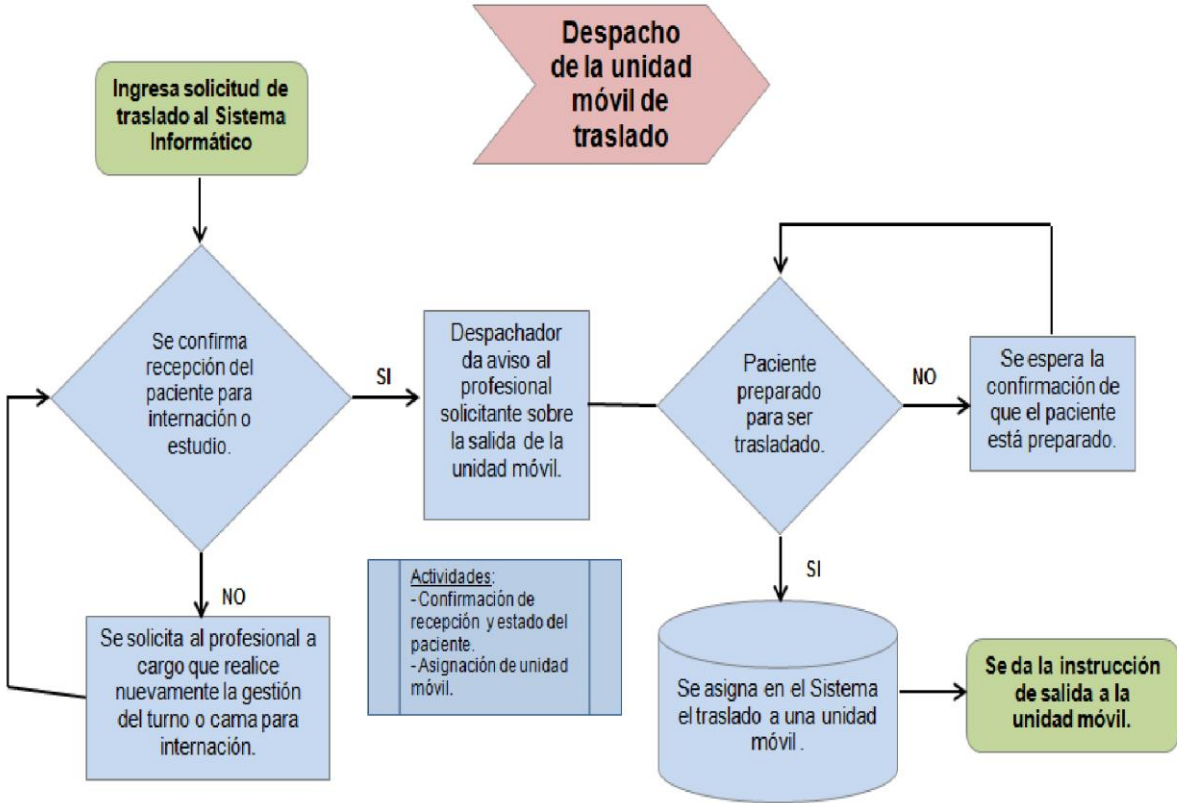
Despacho de la unidad móvil de traslado

Ingresa solicitud de traslado al Sistema Informático

Se confirma recepción del paciente para internación o estudio.

SI

Despachador da aviso al profesional solicitante sobre la salida de la unidad móvil.

Paciente preparado para ser trasladado.

NO

Se espera la confirmación de que el paciente está preparado.

NO

Se solicita al profesional a cargo que realice nuevamente la gestión del turno o cama para internación.

Actividades:
- Confirmación de recepción y estado del paciente.
- Asignación de unidad móvil.

SI

Se asigna en el Sistema el traslado a una unidad móvil .

Se da la instrucción de salida a la unidad móvil.